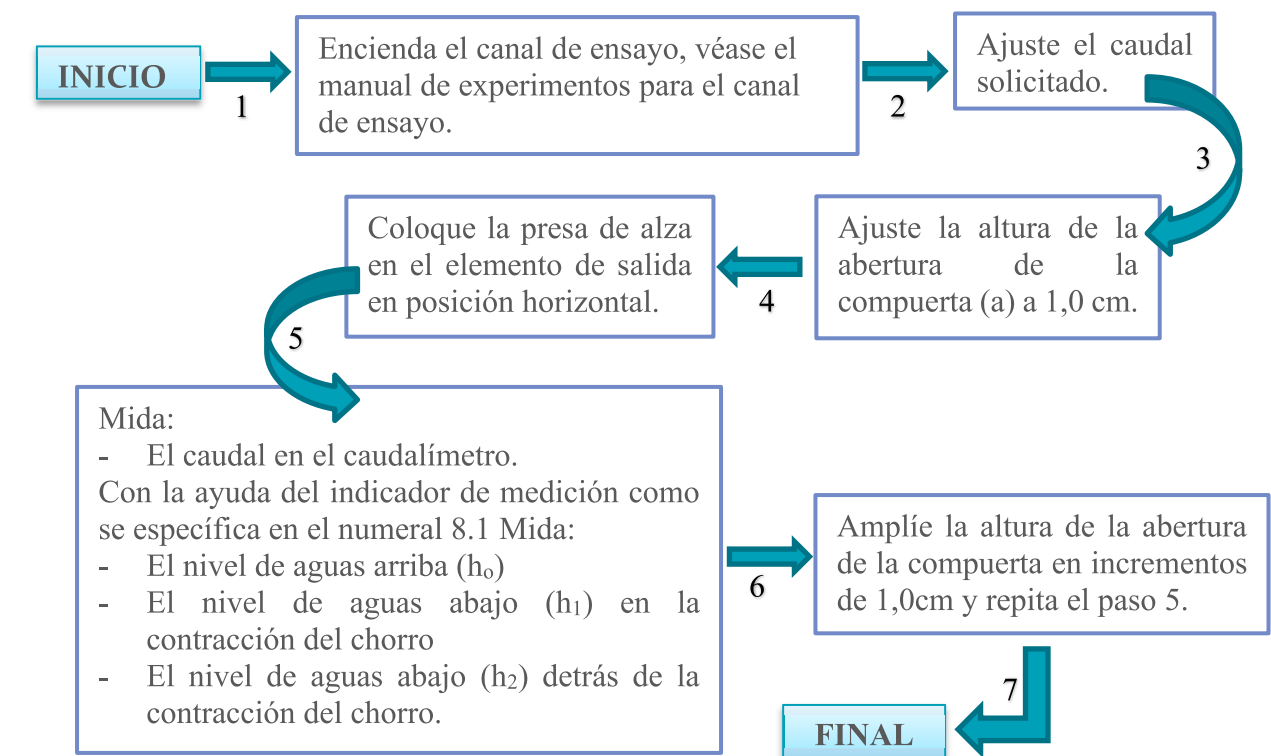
INICIO

1

Encienda el canal de ensayo, véase el manual de experimentos para el canal de ensayo.

2

Ajuste el caudal solicitado.

3

Ajuste la altura de la abertura de la compuerta (a) a 1,0 cm.

4

Coloque la presa de alza en el elemento de salida en posición horizontal.

5

Mida:
- El caudal en el caudalímetro.
Con la ayuda del indicador de medición como se específica en el numeral 8.1 Mida:
- El nivel de aguas arriba ($h_o$)
- El nivel de aguas abajo ($h_1$) en la contracción del chorro
- El nivel de aguas abajo ($h_2$) detrás de la contracción del chorro.

6

Amplíe la altura de la abertura de la compuerta en incrementos de 1,0cm y repita el paso 5.

7

FINAL